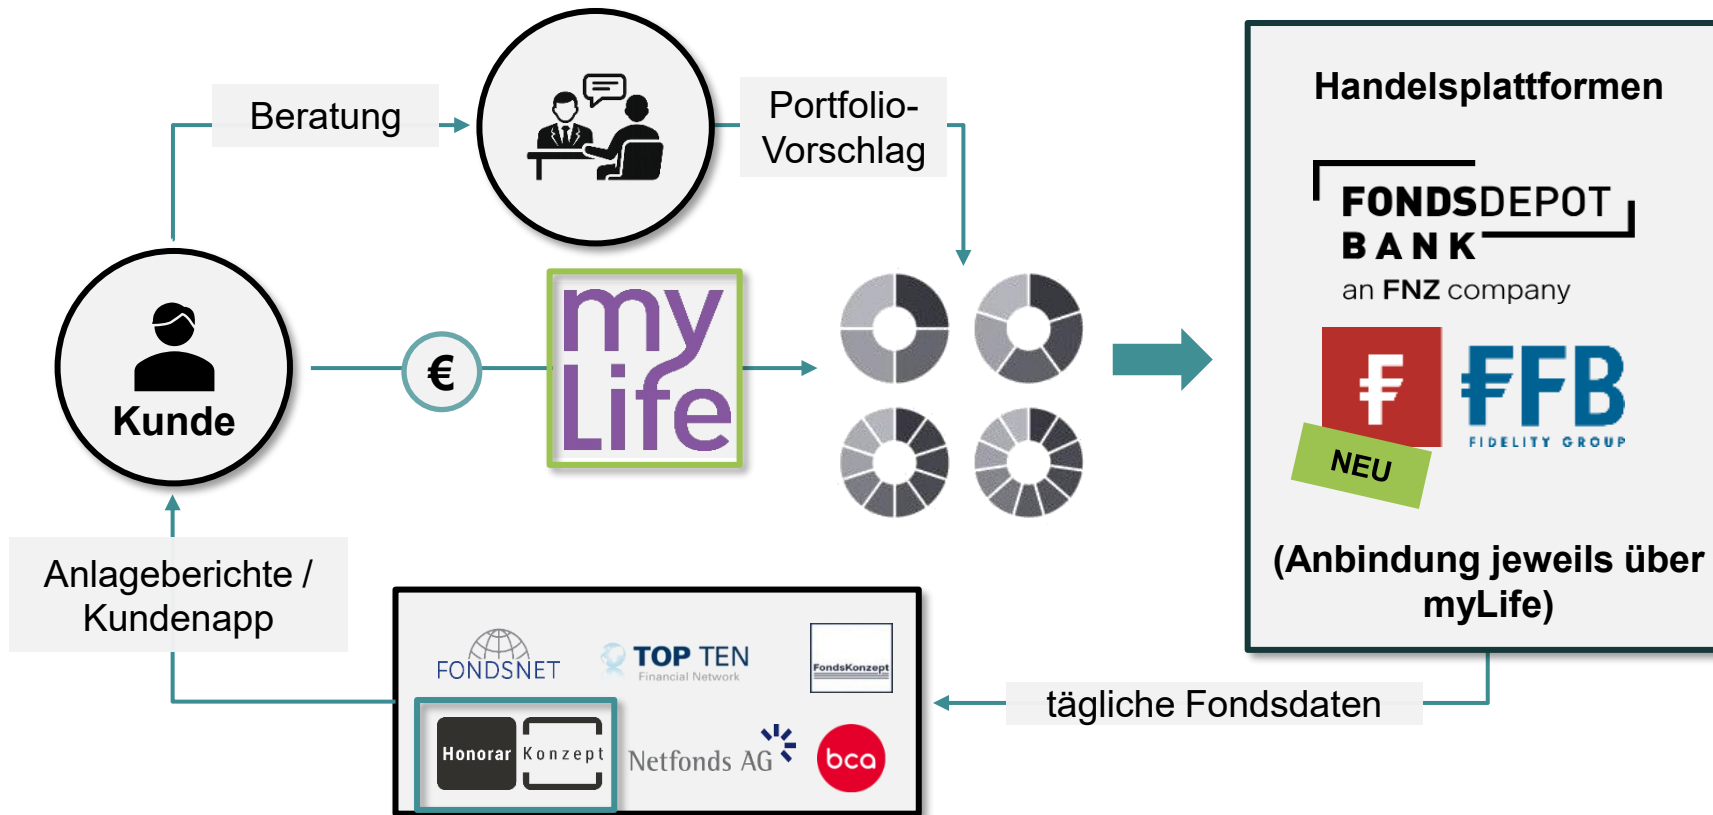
Beratung

Portfolio-Vorschlag

Handelsplattformen

FONDSDEPOT BANK
an FNZ company

FFB
FIDELITY GROUP

NEU

(Anbindung jeweils über myLife)

Kunde

€

my Life

Anlageberichte / Kundenapp

FONDSNET

TOP TEN
Financial Network

FondsKonzept

Honorar Konzept

Netfonds AG

bca

tägliche Fondsdaten